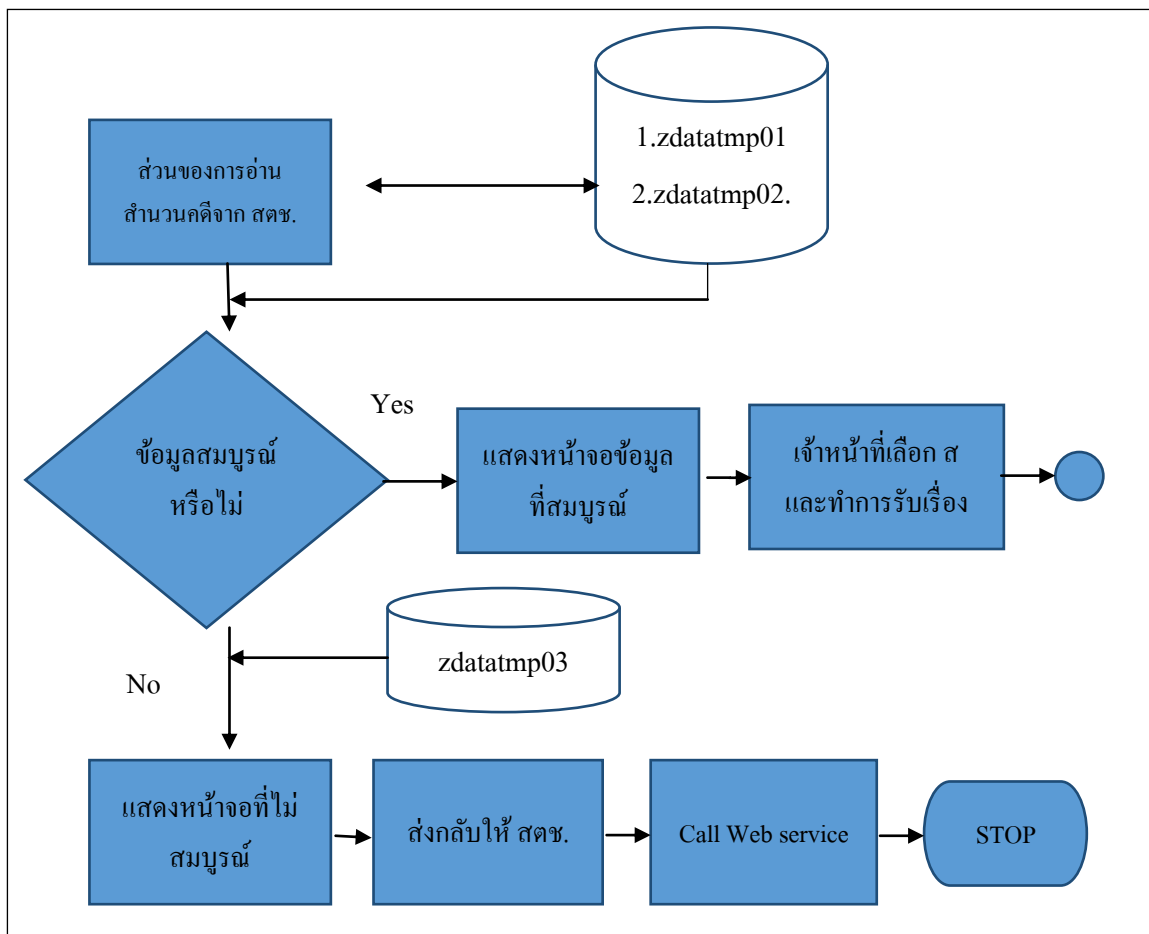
ส่วนของการอ่าน สำนวนคดีจาก สตช.

1.zdatatmp01
2.zdatatmp02.

ข้อมูลสมบูรณ์ หรือไม่

Yes

แสดงหน้าจอข้อมูล ที่สมบูรณ์

เจ้าหน้าที่เลือก ส และทำการรับเรื่อง

zdatatmp03

No

แสดงหน้าจอที่ไม่ สมบูรณ์

ส่งกลับให้ สตช.

Call Web service

STOP